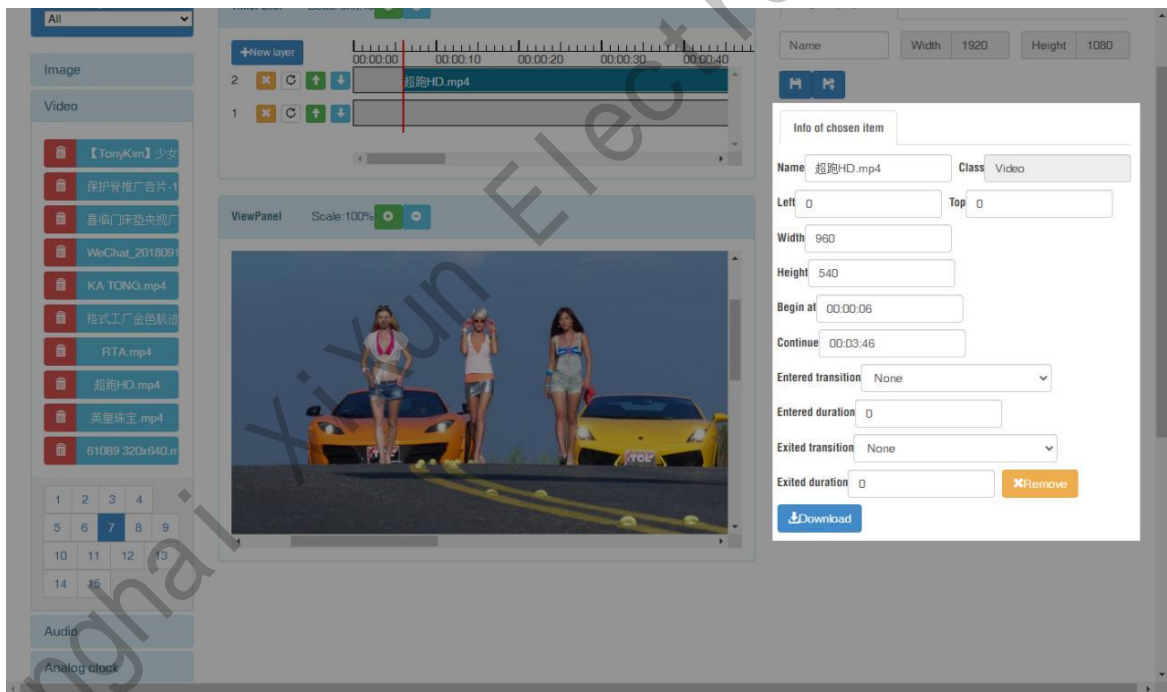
All

Image

Video

【TonyKim】少女

保护背推广告片-1

喜临门床垫央视广

WeChat_2018091

KA TONG.mp4

格式工厂金色航迹

RTA.mp4

超跑HD.mp4

英皇珠宝.mp4

61089 320x640.m

| 1 | 2 | 3 | 4 | |
|---|---|---|---|---|
| 5 | 6 | 7 | 8 | 9 |
| 10 | 11 | 12 | 13 | |
| 14 | 15 | | | |

Audio

Analog clock

+New layer

00:00:00 00:00:10 00:00:20 00:00:30 00:00:40

2 C 超跑HD.mp4

1 C

ViewPanel Scale:100%

Name Width 1920 Height 1080

Info of chosen item

Name 超跑HD.mp4 Class Video

Left 0 Top 0

Width 960

Height 540

Begin at 00:00:06

Continue 00:03:46

Entered transition None

Entered duration 0

Exited transition None

Exited duration 0 Remove

Download

Shanghai Xixun Electronic